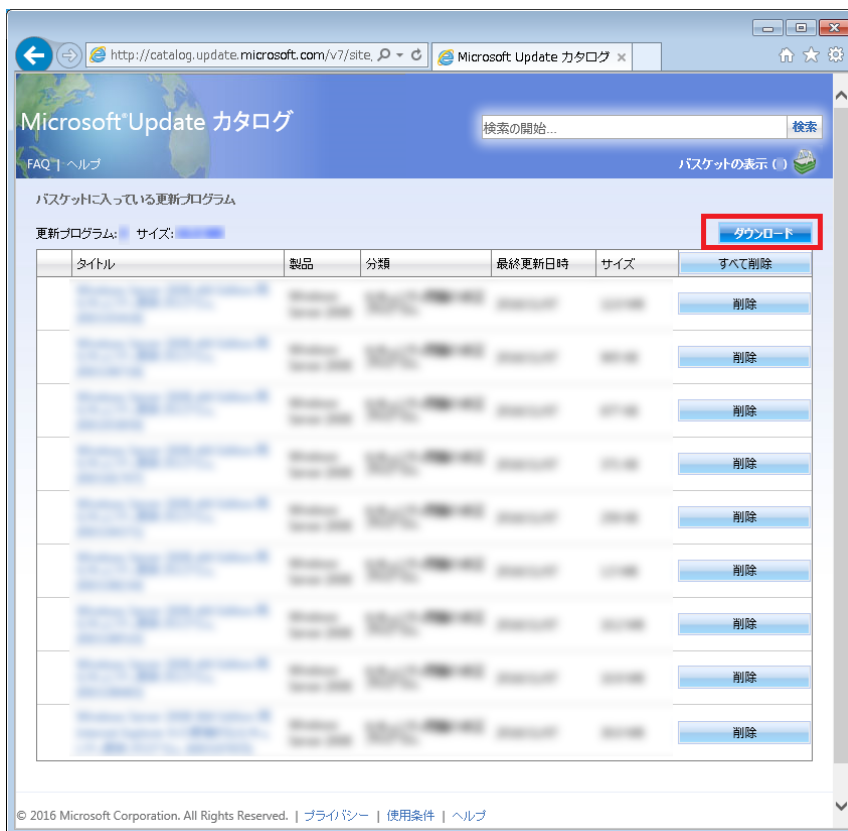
http://catalog.update.microsoft.com/v7/site,
Microsoft Update カタログ

Microsoft®Update カタログ

検索の開始...
検索

FAQ | ヘルプ
バスケットの表示 ([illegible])

バスケットに入っている更新プログラム

更新プログラム: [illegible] サイズ: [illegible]

ダウンロード

| | タイトル | 製品 | 分類 | 最終更新日時 | サイズ | すべて削除 |
|---|---|---|---|---|---|---|
| | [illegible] | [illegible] | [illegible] | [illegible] | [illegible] | 削除 |
| | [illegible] | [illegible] | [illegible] | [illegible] | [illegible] | 削除 |
| | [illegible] | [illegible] | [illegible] | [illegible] | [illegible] | 削除 |
| | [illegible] | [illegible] | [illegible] | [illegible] | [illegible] | 削除 |
| | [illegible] | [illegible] | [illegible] | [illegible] | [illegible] | 削除 |
| | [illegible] | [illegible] | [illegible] | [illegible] | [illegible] | 削除 |
| | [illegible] | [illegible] | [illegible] | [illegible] | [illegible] | 削除 |
| | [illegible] | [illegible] | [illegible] | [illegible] | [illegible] | 削除 |
| | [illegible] | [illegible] | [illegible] | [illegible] | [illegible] | 削除 |

© 2016 Microsoft Corporation. All Rights Reserved. | プライバシー | 使用条件 | ヘルプ